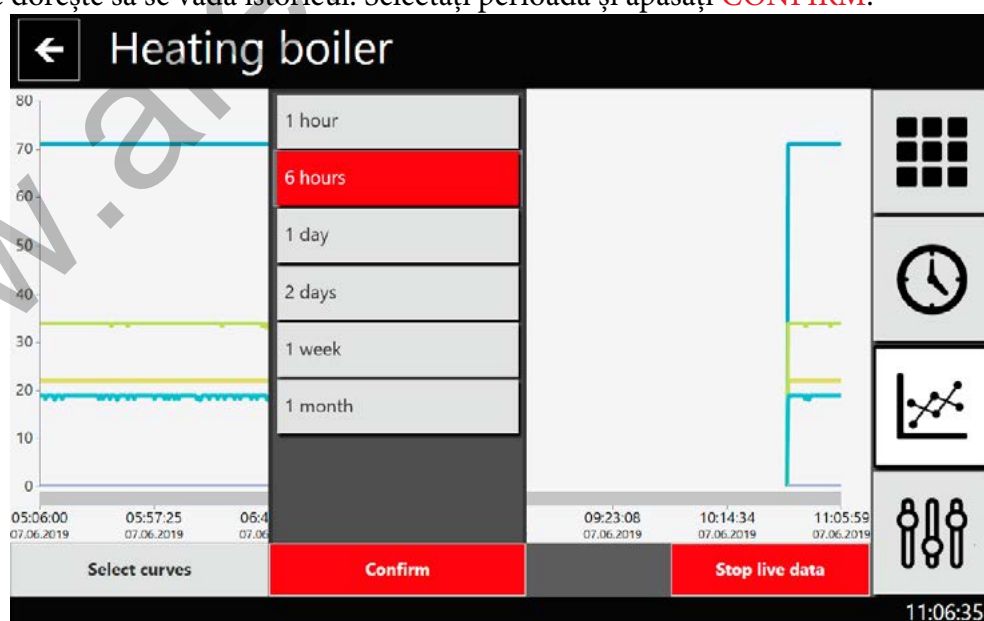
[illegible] dorește să se vadă istoricul. Selectați perioada și apăsați CONFIRM.

Heating boiler

80
70
60
50
40
30
20
10
0

1 hour
6 hours
1 day
2 days
1 week
1 month

05:06:00
07.06.2019
05:57:25
07.06.2019
06:4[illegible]
07.06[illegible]
09:23:08
07.06.2019
10:14:34
07.06.2019
11:05:59
07.06.2019

Select curves
Confirm
Stop live data

11:06:35